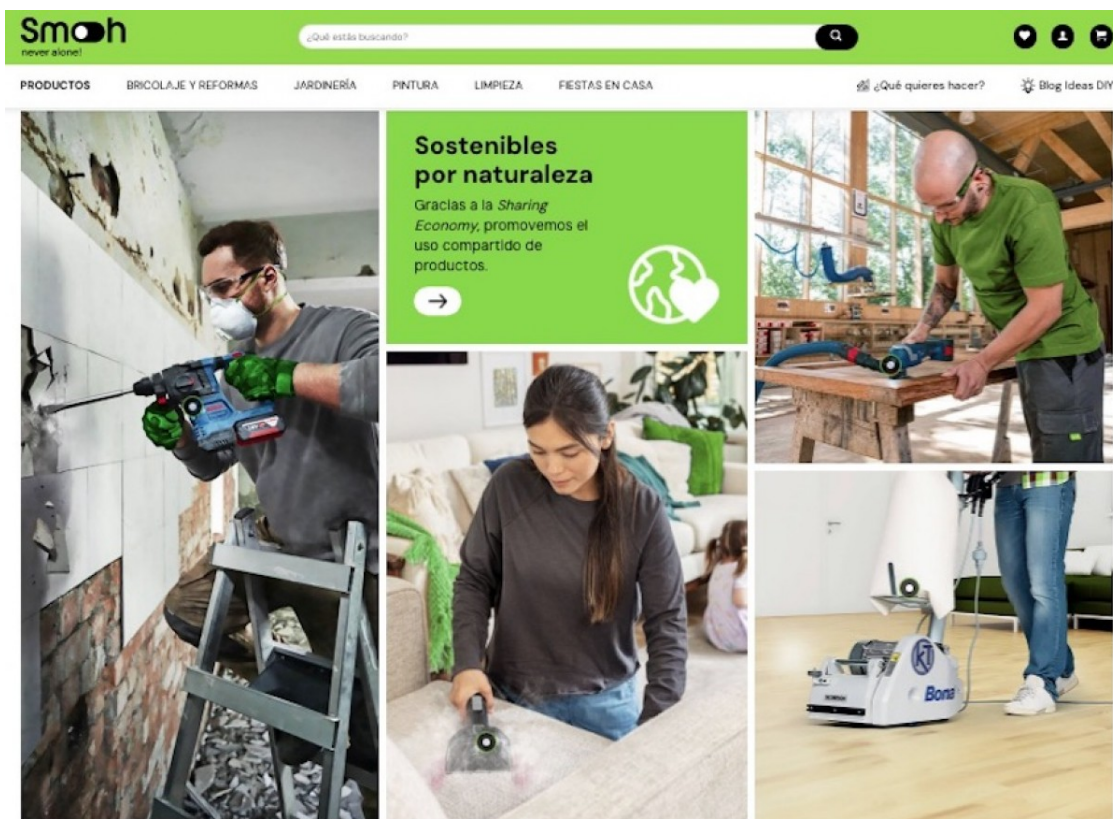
Smooh
never alone!

¿Qué estás buscando?

PRODUCTOS BRICOLAJE Y REFORMAS JARDINERÍA PINTURA LIMPIEZA FIESTAS EN CASA

¿Qué quieres hacer? Blog Ideas DIY

Sostenibles por naturaleza

Gracias a la *Sharing Economy*, promovemos el uso compartido de productos.

→

Bona